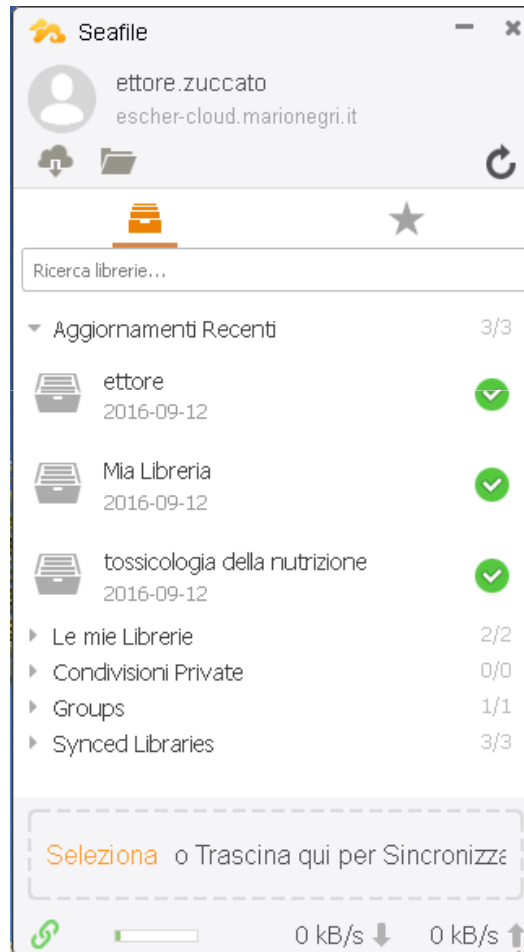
Seafile

ettore.zuccato
escher-cloud.marionegri.it

Ricerca librerie...

Aggiornamenti Recenti 3/3

ettore
2016-09-12

Mia Libreria
2016-09-12

tossicologia della nutrizione
2016-09-12

Le mie Librerie 2/2
Condivisioni Private 0/0
Groups 1/1
Synced Libraries 3/3

Seleziona o Trascina qui per Sincronizza

0 kB/s 0 kB/s